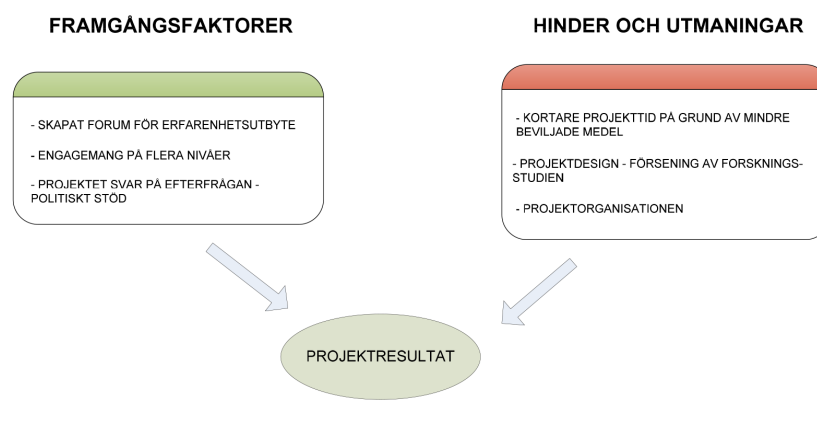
FRAMGÅNGSFAKTORER

HINDER OCH UTMANINGAR

- SKAPAT FORUM FÖR ERFARENHETSUTBYTE

- ENGAGEMANG PÅ FLERA NIVÅER

- PROJEKTET SVAR PÅ EFTERFRÅGAN - POLITISKT STÖD

- KORTARE PROJEKTTID PÅ GRUND AV MINDRE BEVILJADE MEDEL

- PROJEKTDESIGN - FÖRSENING AV FORSKNINGS-STUDIEN

- PROJEKTORGANISATIONEN

PROJEKTRESULTAT